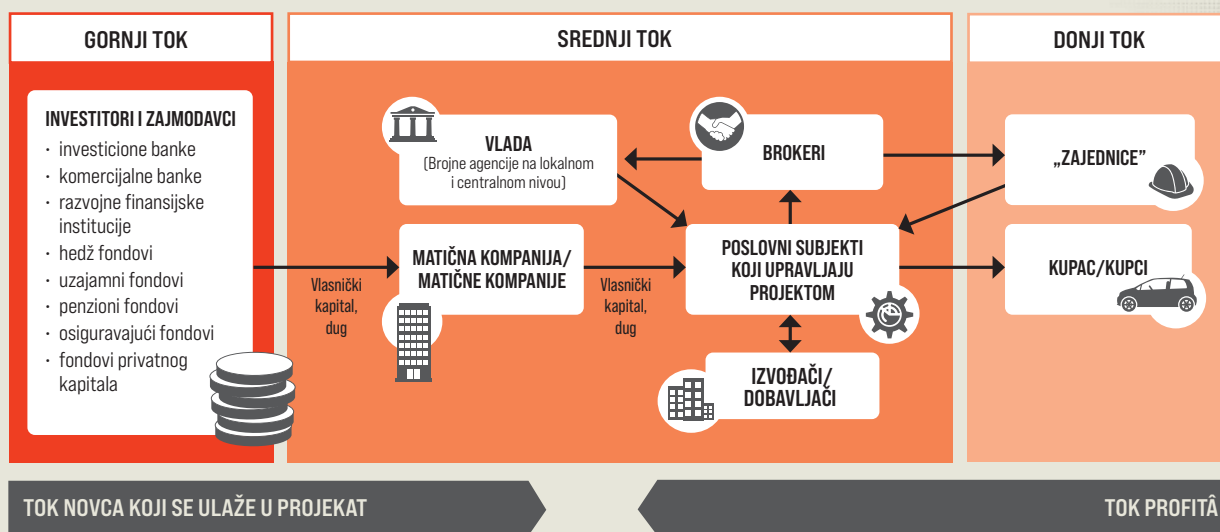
GORNJI TOK

INVESTITORI I ZAJMODAVCI
- investicione banke
- komercijalne banke
- razvojne finansijske institucije
- hedž fondovi
- uzajamni fondovi
- penzioni fondovi
- osiguravajući fondovi
- fondovi privatnog kapitala

SREDNJI TOK

VLADA
(Brojne agencije na lokalnom i centralnom nivou)

BROKERI

Vlasnički kapital, dug

MATIČNA KOMPANIJA/ MATIČNE KOMPANIJE

Vlasnički kapital, dug

POSLOVNI SUBJEKTI KOJI UPRAVLJAJU PROJEKTOM

IZVOĐAČI/ DOBAVLJAČI

DONJI TOK

„ZAJEDNICE"

KUPAC/KUPCI

TOK NOVCA KOJI SE ULAŽE U PROJEKAT

TOK PROFITÂ